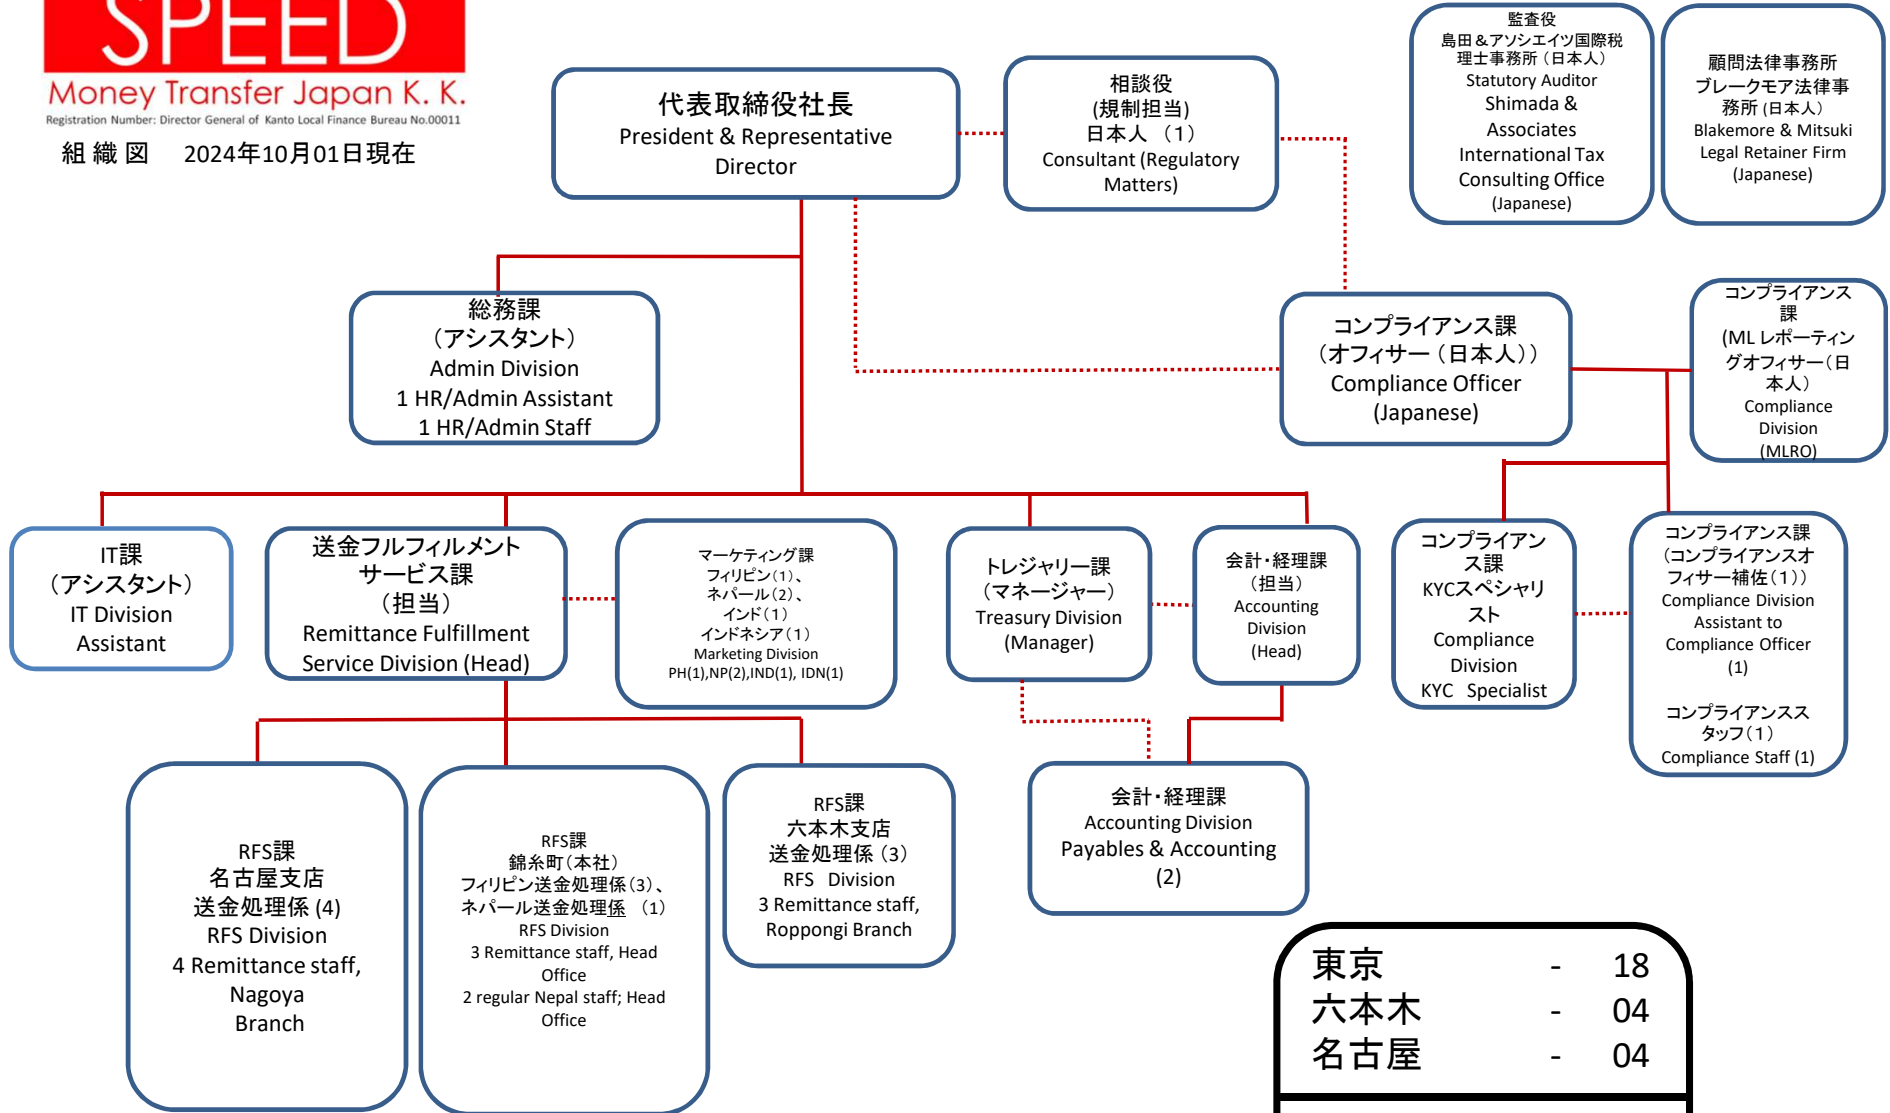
SPEED
Money Transfer Japan K. K.
Registration Number: Director General of Kanto Local Finance Bureau No.00011

組 織 図　2024年10月01日現在

代表取締役社長
President & Representative Director

相談役
(規制担当)
日本人 (1)
Consultant (Regulatory Matters)

監査役
島田＆アソシエイツ国際税理士事務所（日本人）
Statutory Auditor
Shimada & Associates International Tax Consulting Office
(Japanese)

顧問法律事務所
ブレークモア法律事務所 (日本人)
Blakemore & Mitsuki Legal Retainer Firm
(Japanese)

総務課
（アシスタント）
Admin Division
1 HR/Admin Assistant
1 HR/Admin Staff

コンプライアンス課
（オフィサー（日本人））
Compliance Officer
(Japanese)

コンプライアンス課
(ML レポーティングオフィサー（日本人）
Compliance Division
(MLRO)

IT課
（アシスタント）
IT Division
Assistant

送金フルフィルメントサービス課
（担当）
Remittance Fulfillment Service Division (Head)

マーケティング課
フィリピン（1）、
ネパール（2）、
インド（1）
インドネシア（1）
Marketing Division
PH(1),NP(2),IND(1), IDN(1)

トレジャリー課
（マネージャー）
Treasury Division
(Manager)

会計・経理課
（担当）
Accounting Division
(Head)

コンプライアンス課
KYCスペシャリスト
Compliance Division
KYC Specialist

コンプライアンス課
（コンプライアンスオフィサー補佐（1））
Compliance Division Assistant to Compliance Officer
(1)

コンプライアンススタッフ（1）
Compliance Staff (1)

RFS課
名古屋支店
送金処理係 (4)
RFS Division
4 Remittance staff, Nagoya Branch

RFS課
錦糸町（本社）
フィリピン送金処理係（3）、
ネパール送金処理係 （1）
RFS Division
3 Remittance staff, Head Office
2 regular Nepal staff; Head Office

RFS課
六本木支店
送金処理係（3）
RFS Division
3 Remittance staff, Roppongi Branch

会計・経理課
Accounting Division
Payables & Accounting
(2)

| 東京 | - | 18 |
|---|---|---|
| 六本木 | - | 04 |
| 名古屋 | - | 04 |